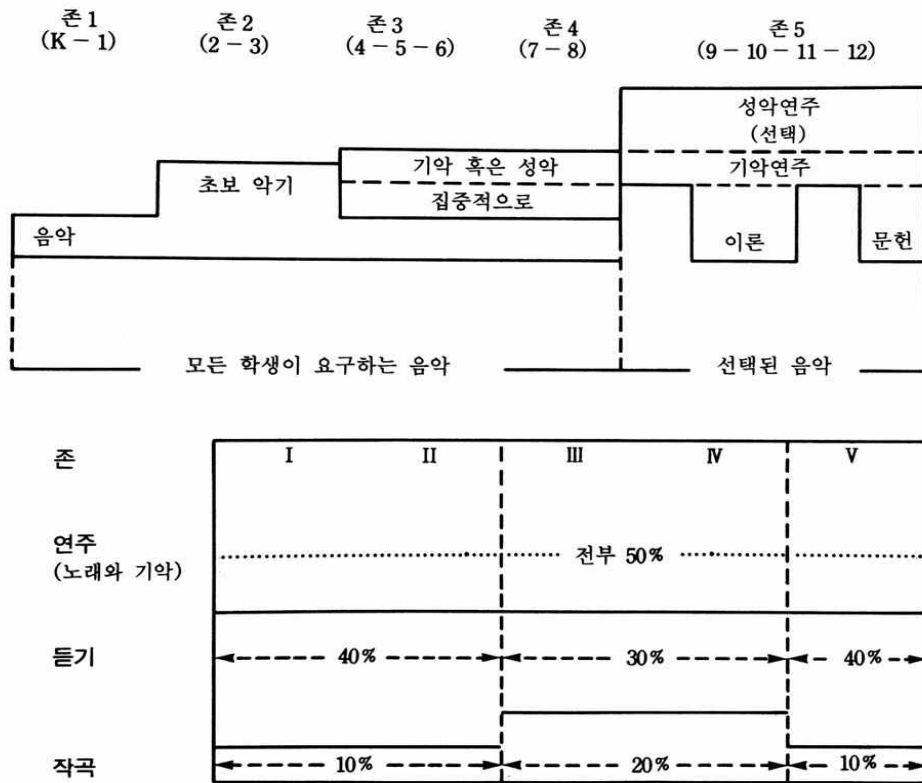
존 1
(K − 1)

존 2
(2 − 3)

존 3
(4 − 5 − 6)

존 4
(7 − 8)

존 5
(9 − 10 − 11 − 12)

성악연주
(선택)

기악연주

기악 혹은 성악

초보 악기

집중적으로

음악

이론

문헌

모든 학생이 요구하는 음악

선택된 음악

| 존 | I | II | III | IV | V |
|---|---|---|---|---|---|
| 연주 (노래와 기악) | 전부 50% | | | | |
| 듣기 | 40% | | 30% | | 40% |
| 작곡 | 10% | | 20% | | 10% |